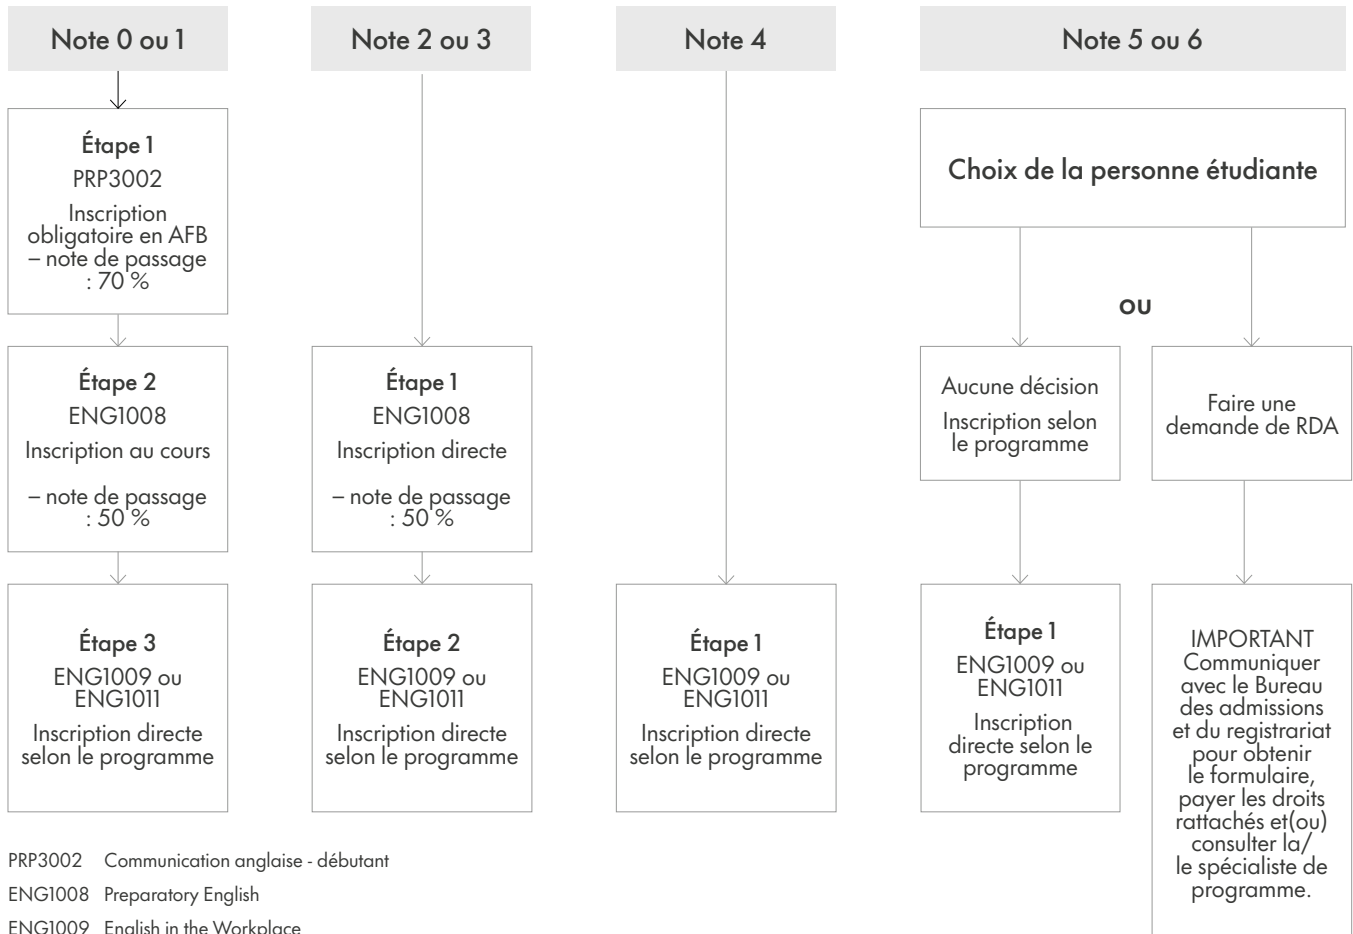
Note 0 ou 1

Étape 1
PRP3002
Inscription obligatoire en AFB – note de passage : 70 %

Étape 2
ENG1008
Inscription au cours
– note de passage : 50 %

Étape 3
ENG1009 ou ENG1011
Inscription directe selon le programme

Note 2 ou 3

Étape 1
ENG1008
Inscription directe
– note de passage : 50 %

Étape 2
ENG1009 ou ENG1011
Inscription directe selon le programme

Note 4

Étape 1
ENG1009 ou ENG1011
Inscription directe selon le programme

Note 5 ou 6

Choix de la personne étudiante

OU

Aucune décision
Inscription selon le programme

Étape 1
ENG1009 ou ENG1011
Inscription directe selon le programme

Faire une demande de RDA

IMPORTANT
Communiquer avec le Bureau des admissions et du registrariat pour obtenir le formulaire, payer les droits rattachés et(ou) consulter la/ le spécialiste de programme.

PRP3002 Communication anglaise - débutant
ENG1008 Preparatory English
ENG1009 English in the Workplace